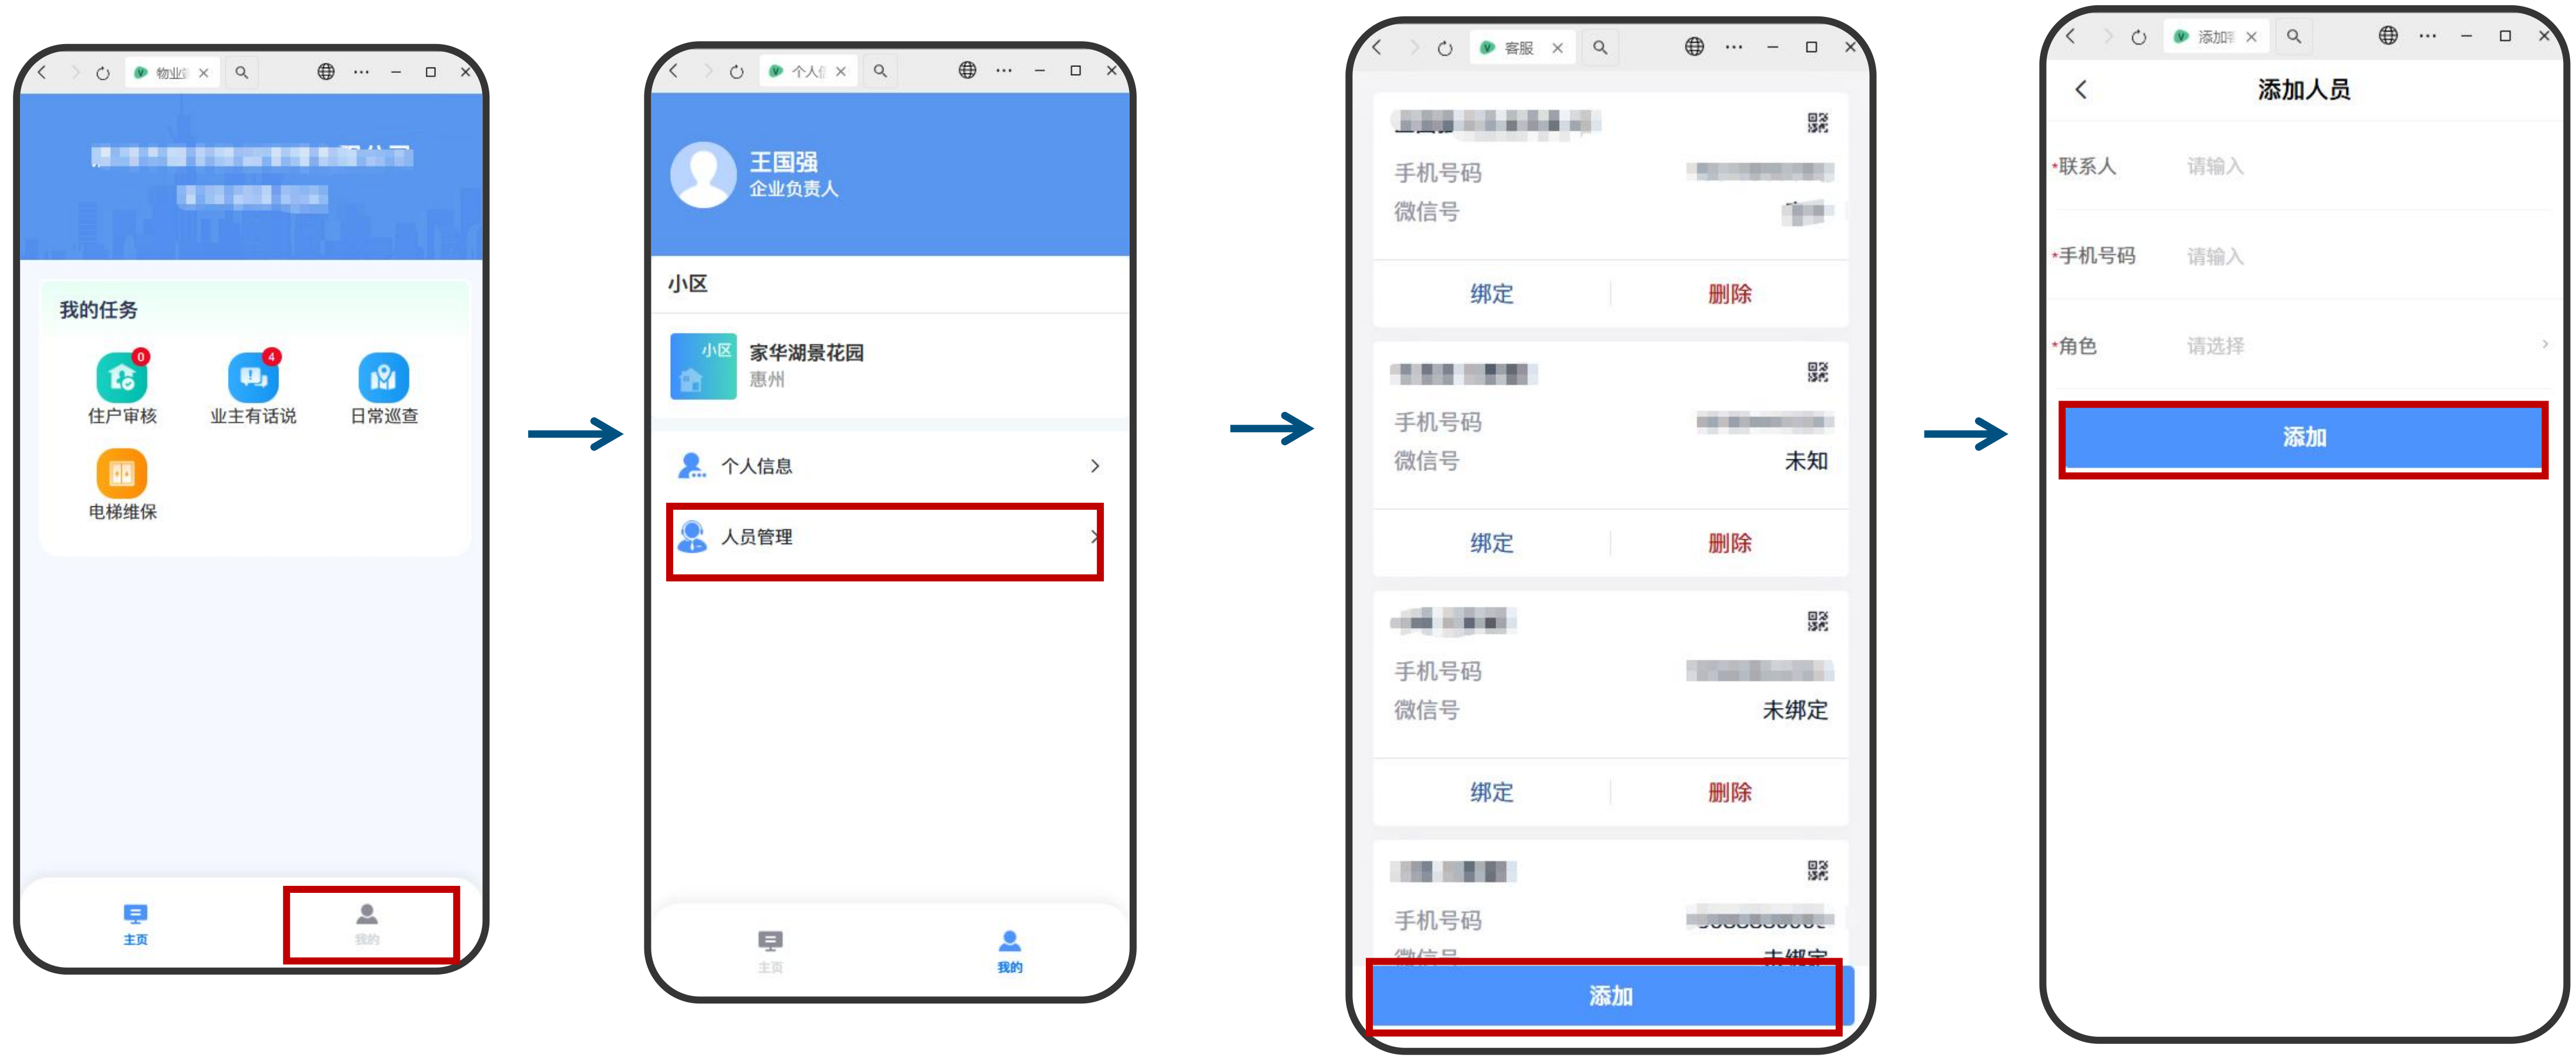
物业 ×

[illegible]

我的任务

0
住户审核

4
业主有话说

日常巡查

电梯维保

主页

我的

个人 ×

王国强
企业负责人

小区

小区
家华湖景花园
惠州

个人信息

人员管理

主页

我的

客服 ×

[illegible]
手机号码 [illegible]
微信号 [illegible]

绑定 删除

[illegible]
手机号码 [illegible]
微信号 未知

绑定 删除

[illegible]
手机号码 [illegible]
微信号 未绑定

绑定 删除

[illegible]
手机号码 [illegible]
微信号 未绑定

添加

添加 ×

添加人员

*联系人 请输入

*手机号码 请输入

*角色 请选择

添加